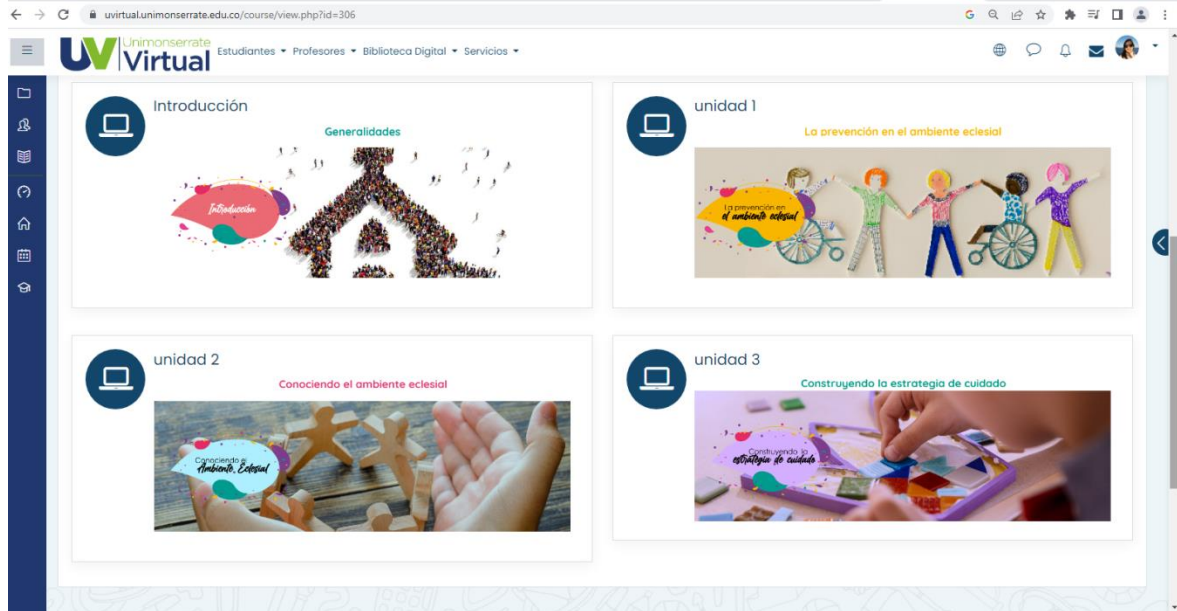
uvirtual.unimonserrate.edu.co/course/view.php?id=306

UV Unimonserrate Virtual Estudiantes Profesores Biblioteca Digital Servicios

Introducción
Generalidades
Introducción

unidad 1
La prevención en el ambiente eclesial
La prevención en el ambiente eclesial

unidad 2
Conociendo el ambiente eclesial
Conociendo el Ambiente Eclesial

unidad 3
Construyendo la estrategia de cuidado
Construyendo la estrategia de cuidado